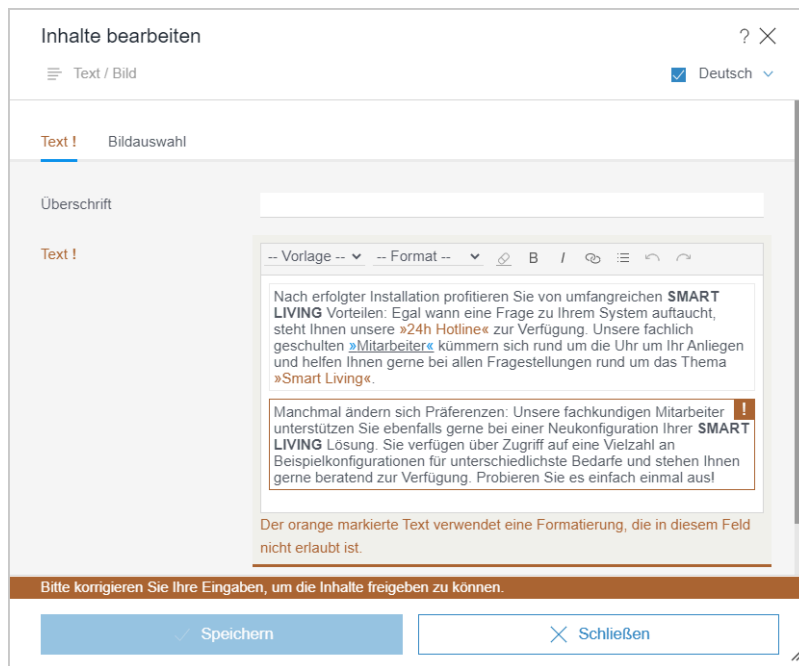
Inhalte bearbeiten

? ✕

Text / Bild

Deutsch

Text !

Bildauswahl

Überschrift

Text !

-- Vorlage -- -- Format -- B I

Nach erfolgter Installation profitieren Sie von umfangreichen **SMART LIVING** Vorteilen: Egal wann eine Frage zu Ihrem System auftaucht, steht Ihnen unsere »24h Hotline« zur Verfügung. Unsere fachlich geschulten »Mitarbeiter« kümmern sich rund um die Uhr um Ihr Anliegen und helfen Ihnen gerne bei allen Fragestellungen rund um das Thema »Smart Living«.

!

Manchmal ändern sich Präferenzen: Unsere fachkundigen Mitarbeiter unterstützen Sie ebenfalls gerne bei einer Neukonfiguration Ihrer **SMART LIVING** Lösung. Sie verfügen über Zugriff auf eine Vielzahl an Beispielkonfigurationen für unterschiedlichste Bedarfe und stehen Ihnen gerne beratend zur Verfügung. Probieren Sie es einfach einmal aus!

Der orange markierte Text verwendet eine Formatierung, die in diesem Feld nicht erlaubt ist.

Bitte korrigieren Sie Ihre Eingaben, um die Inhalte freigeben zu können.

Speichern

Schließen